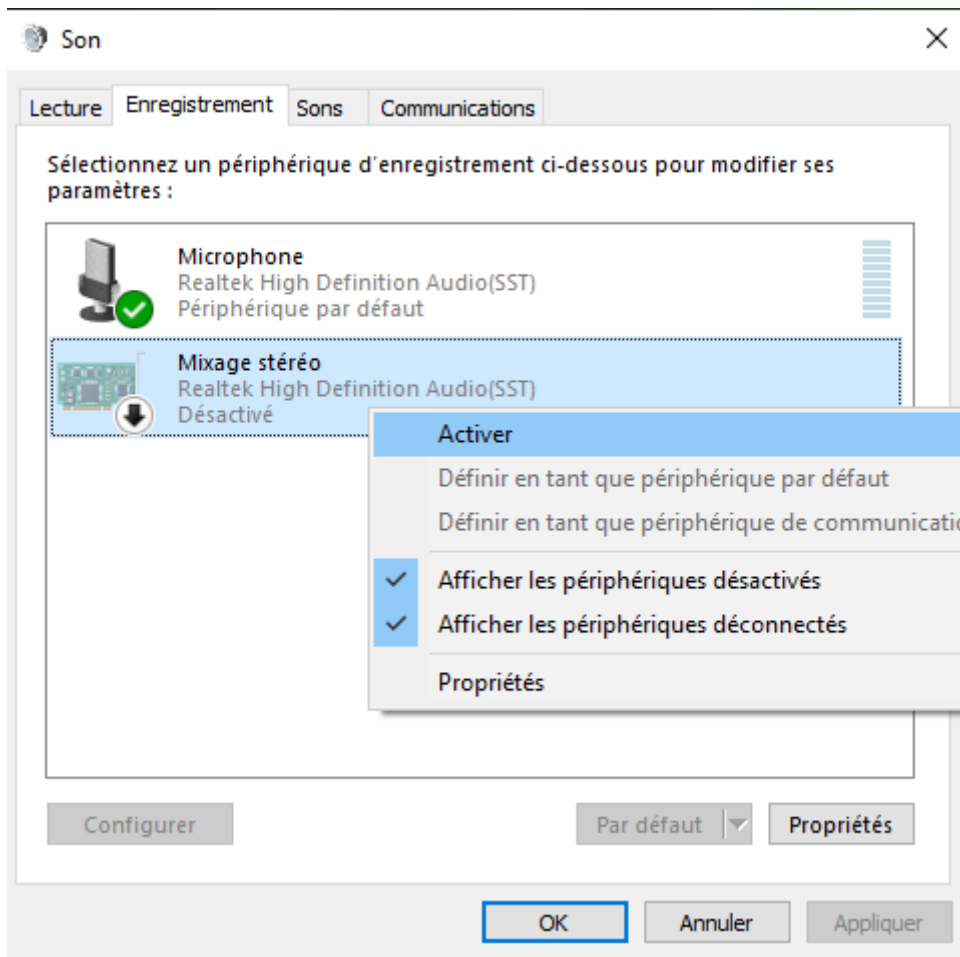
Son

Lecture | Enregistrement | Sons | Communications

Sélectionnez un périphérique d'enregistrement ci-dessous pour modifier ses paramètres :

Microphone
Realtek High Definition Audio(SST)
Périphérique par défaut

Mixage stéréo
Realtek High Definition Audio(SST)
Désactivé

Activer
Définir en tant que périphérique par défaut
Définir en tant que périphérique de communicatio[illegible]
Afficher les périphériques désactivés
Afficher les périphériques déconnectés
Propriétés

Configurer
Par défaut
Propriétés

OK
Annuler
Appliquer